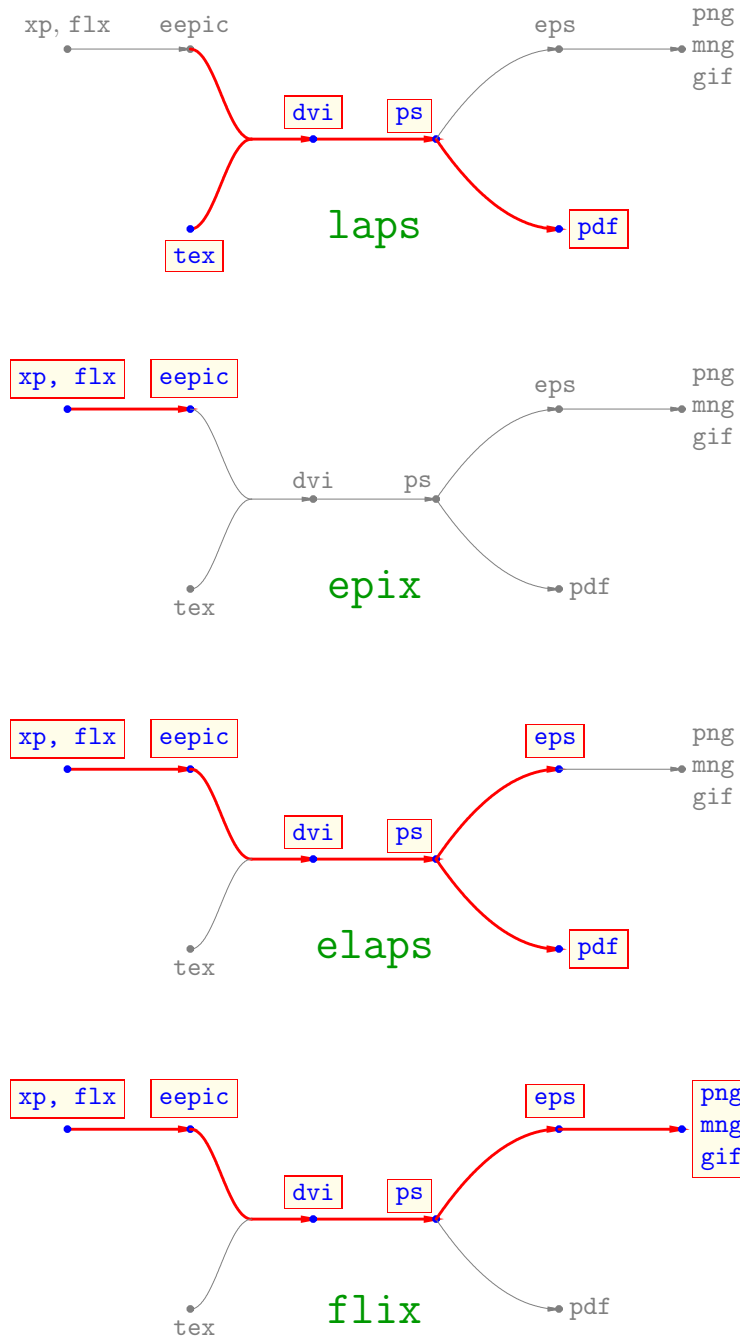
xp, flx eepic eps png mng gif dvi ps laps pdf tex

xp, flx eepic eps png mng gif dvi ps epix pdf tex

xp, flx eepic eps png mng gif dvi ps elaps pdf tex

xp, flx eepic eps png mng gif dvi ps flix pdf tex